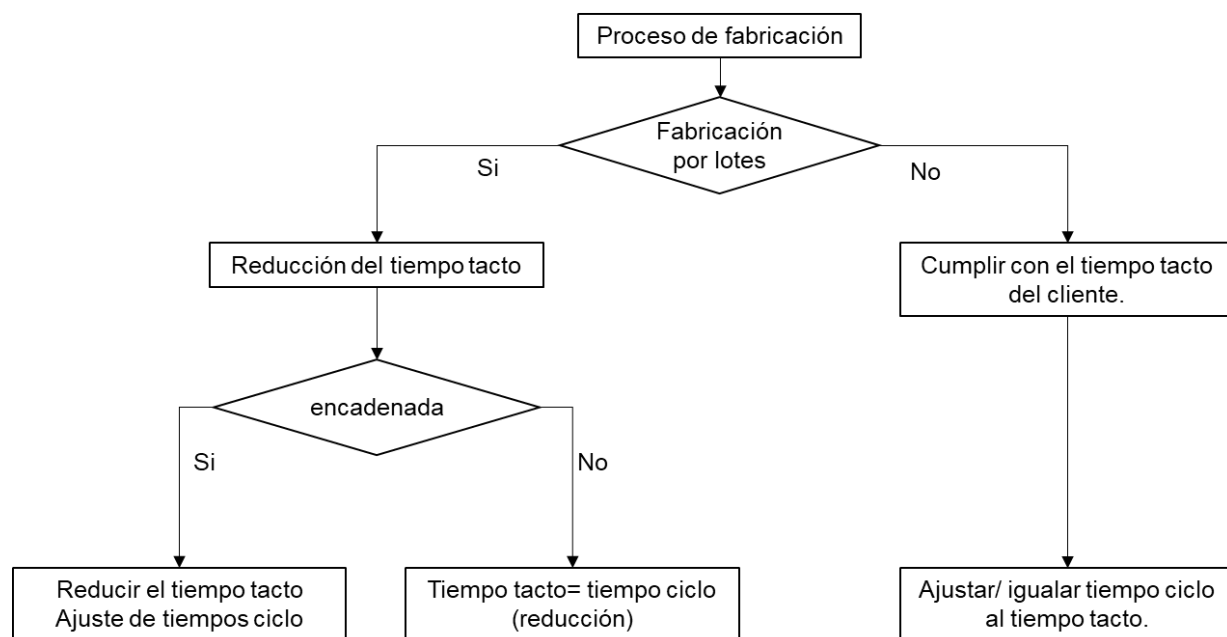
Proceso de fabricación

Fabricación por lotes

Si

No

Reducción del tiempo tacto

Cumplir con el tiempo tacto del cliente.

encadenada

Si

No

Reducir el tiempo tacto
Ajuste de tiempos ciclo

Tiempo tacto= tiempo ciclo (reducción)

Ajustar/ igualar tiempo ciclo al tiempo tacto.